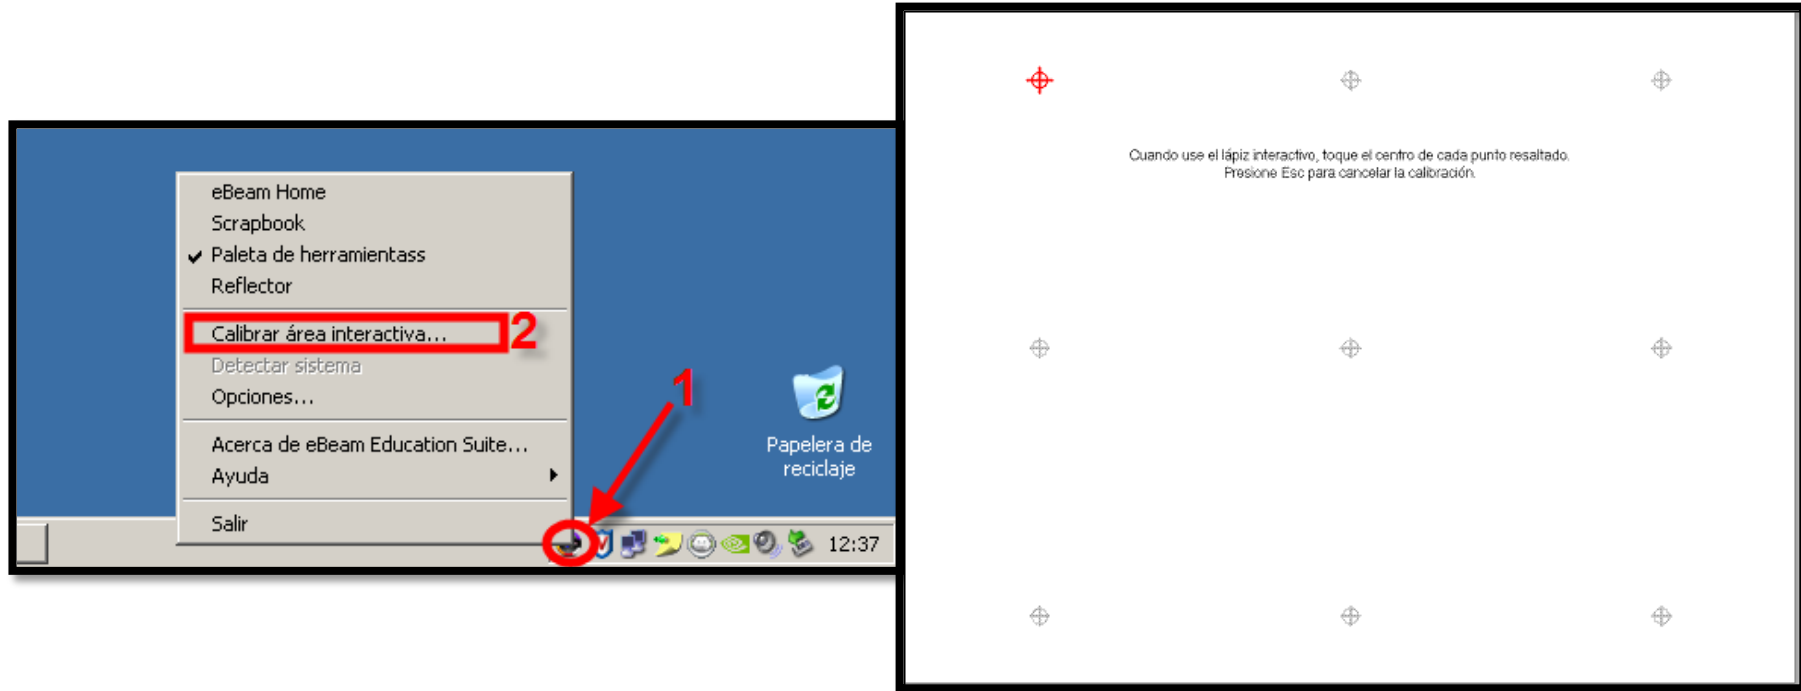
eBeam Home
Scrapbook
Paleta de herramientass
Reflector
Calibrar área interactiva...
2
Detectar sistema
Opciones...
1
Acerca de eBeam Education Suite...
Ayuda
Salir
Papelera de reciclaje
12:37

Cuando use el lápiz interactivo, toque el centro de cada punto resaltado.
Presione Esc para cancelar la calibración.